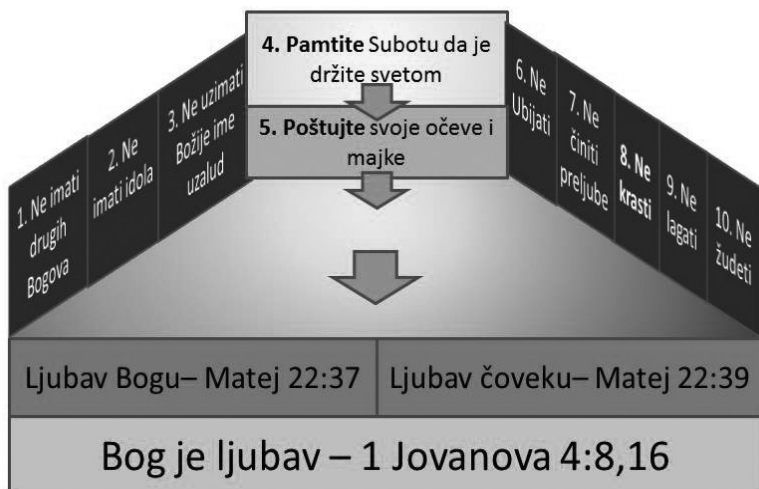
1. Ne imati drugih Bogova

2. Ne imati idola

3. Ne uzimati Božije ime uzalud

**4. Pamtite** Subotu da je držite svetom

**5. Poštujte** svoje očeve i majke

6. Ne Ubijati

7. Ne činiti preljube

**8. Ne krasti**

9. Ne lagati

10. Ne žudeti

| Ljubav Bogu– Matej 22:37 | Ljubav čoveku– Matej 22:39 |
|---|---|

Bog je ljubav – 1 Jovanova 4:8,16